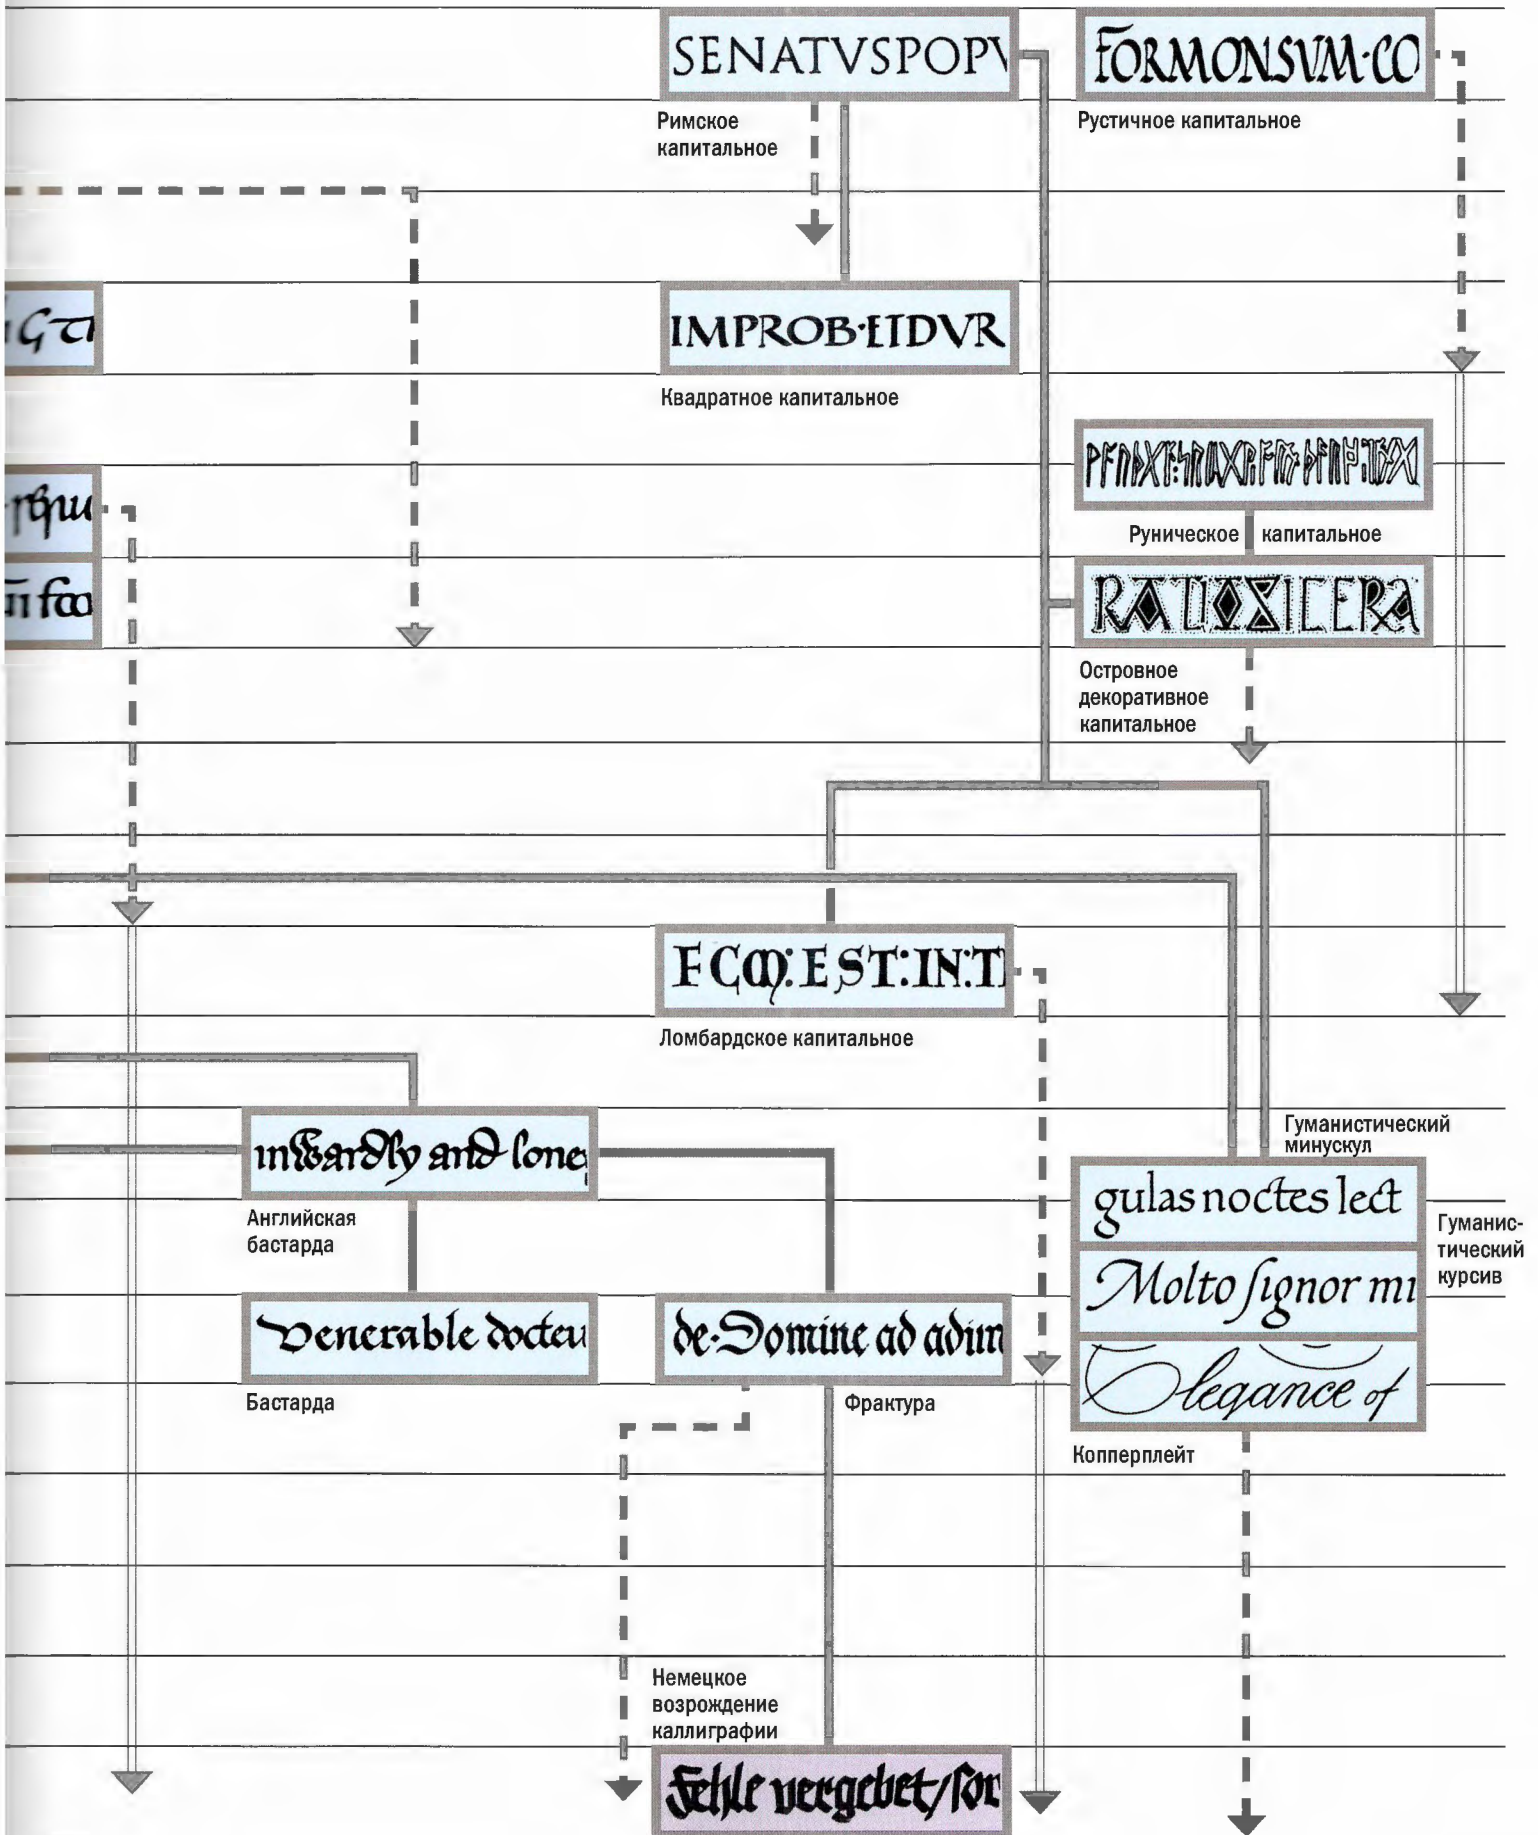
SENATVSPOPV

Римское капитальное

FORMONSVM·CO

Рустичное капитальное

IMPROB·LIDVR

Квадратное капитальное

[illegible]

Руническое капитальное

RATIOXICERA

Островное декоративное капитальное

F CQ: E ST:IN:T

Ломбардское капитальное

inwardly and lone

Английская бастарда

Venerable docteu

Бастарда

de·Domine ad adim

Фрактура

Гуманистический минускул

gulas noctes lect

Гуманистический курсив

Molto signor mi

Elegance of

Копперплейт

Немецкое возрождение каллиграфии

Fehle vergebet/for